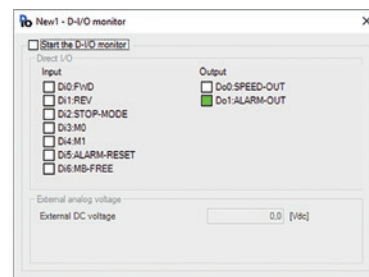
New1 - D-I/O monitor

Start the D-I/O monitor

Direct I/O

Input
DI0:FWD
DI1:REV
DI2:STOP-MODE
DI3:M0
DI4:M1
DI5:ALARM-RESET
DI6:MB-FREE

Output
DO0:SPEED-OUT
DO1:ALARM-OUT

External analog voltage

External DC voltage 0.0 [Vdc]